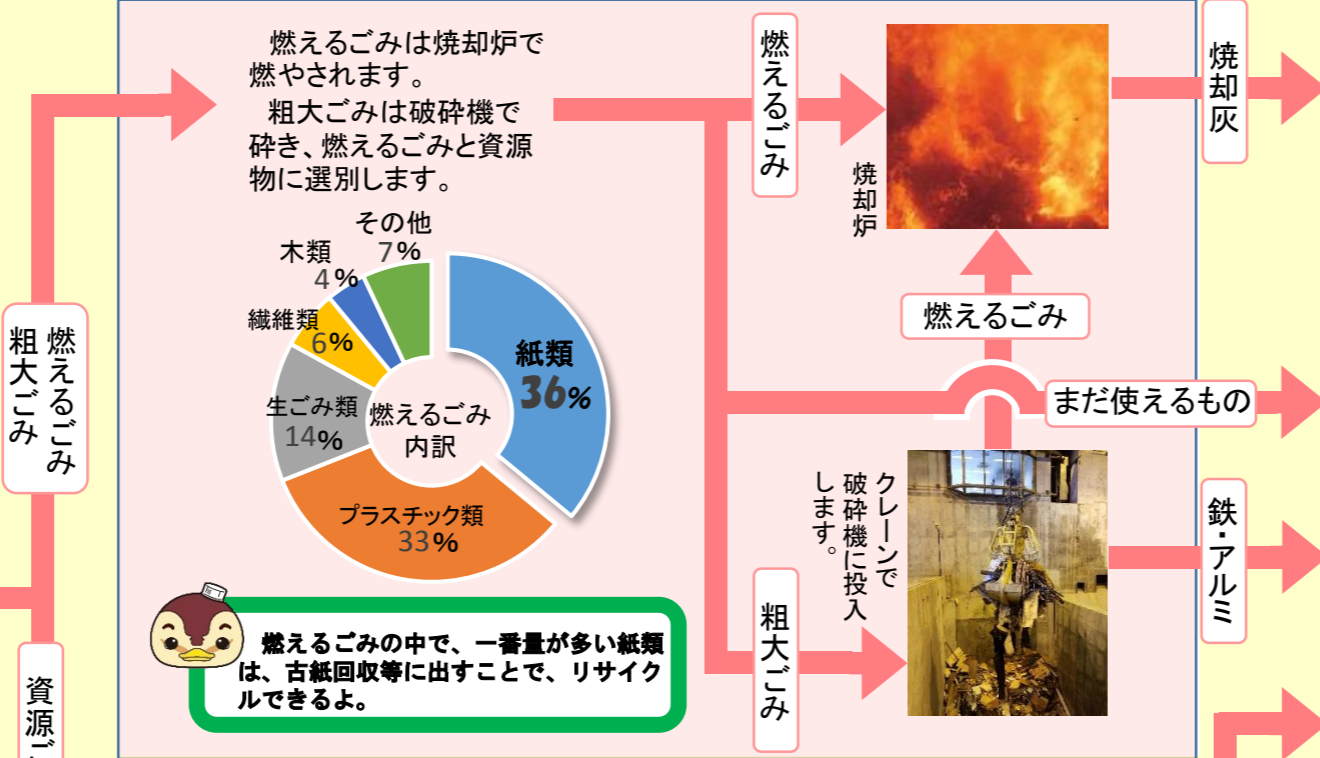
燃えるごみ
粗大ごみ

資源ご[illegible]

燃えるごみは焼却炉で燃やされます。
粗大ごみは破砕機で砕き、燃えるごみと資源物に選別します。

その他 7%
木類 4%
繊維類 6%
生ごみ類 14%
紙類 36%
プラスチック類 33%
燃えるごみ内訳

燃えるごみの中で、一番量が多い紙類は、古紙回収等に出すことで、リサイクルできるよ。

燃えるごみ
焼却炉
焼却灰
燃えるごみ
まだ使えるもの
クレーンで破砕機に投入します。
粗大ごみ
鉄・アルミ